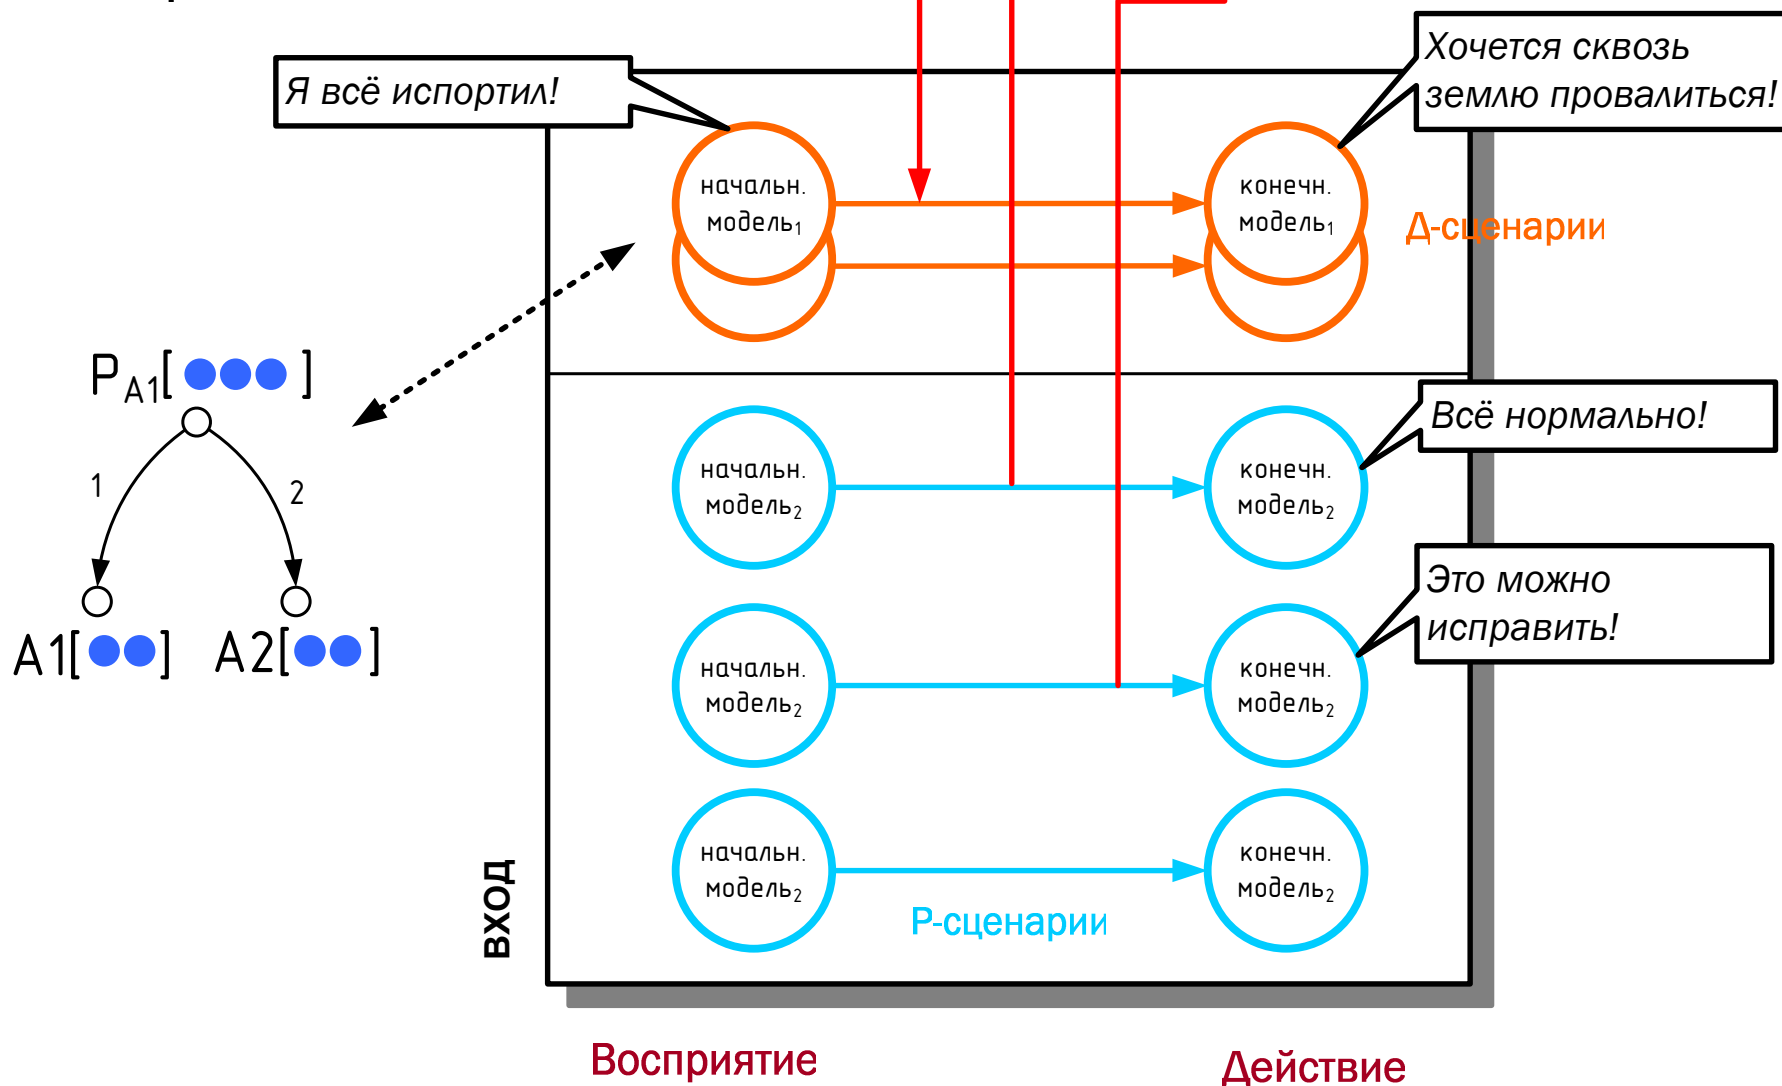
Я всё испортил!

Хочется сквозь землю провалиться!

начальн. модель$_1$

конечн. модель$_1$

Д-сценарии

$P_{A1}$[ ●●● ]

1

2

A1[●●]

A2[●●]

Всё нормально!

начальн. модель$_2$

конечн. модель$_2$

Это можно исправить!

начальн. модель$_2$

конечн. модель$_2$

начальн. модель$_2$

конечн. модель$_2$

Р-сценарии

ВХОД

Восприятие

Действие